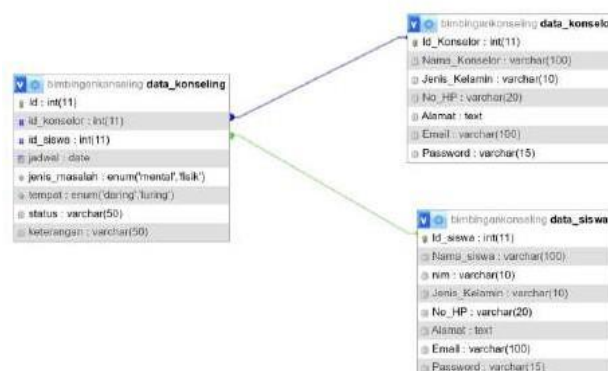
bimbingankonseling data_konseling
id : int(11)
id_konselor : int(11)
id_siswa : int(11)
jadwal : date
jenis_masalah : enum('mental','fisik')
tempat : enum('daring','luring')
status : varchar(50)
keterangan : varchar(50)

bimbingankonseling data_konselo
Id_Konselor : int(11)
Nama_Konselor : varchar(100)
Jenis_Kelamin : varchar(10)
No_HP : varchar(20)
Alamat : text
Email : varchar(100)
Password : varchar(15)

bimbingankonseling data_siswa
Id_siswa : int(11)
Nama_siswa : varchar(100)
nim : varchar(10)
Jenis_Kelamin : varchar(10)
No_HP : varchar(20)
Alamat : text
Email : varchar(100)
Password : varchar(15)